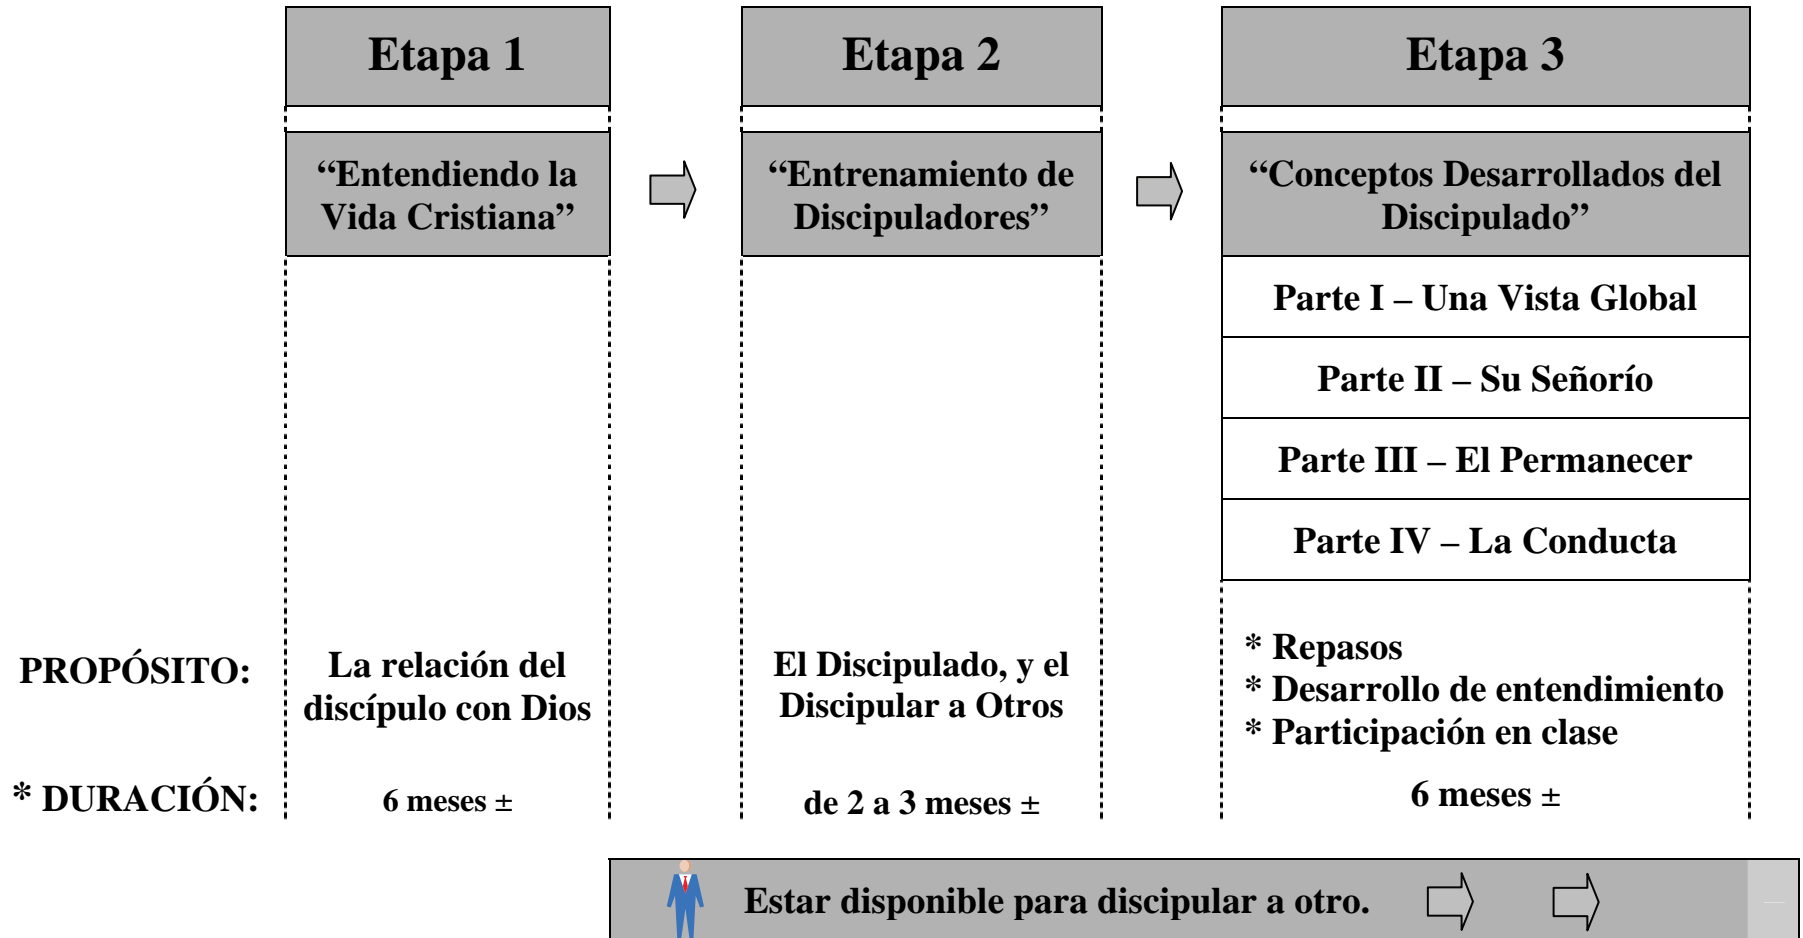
Etapa 1

"Entendiendo la Vida Cristiana"

Etapa 2

"Entrenamiento de Discipuladores"

Etapa 3

"Conceptos Desarrollados del Discipulado"

Parte I – Una Vista Global

Parte II – Su Señorío

Parte III – El Permanecer

Parte IV – La Conducta

PROPÓSITO:

La relación del discípulo con Dios

El Discipulado, y el Discipular a Otros

* Repasos
* Desarrollo de entendimiento
* Participación en clase

* DURACIÓN:

6 meses ±

de 2 a 3 meses ±

6 meses ±

Estar disponible para discipular a otro.